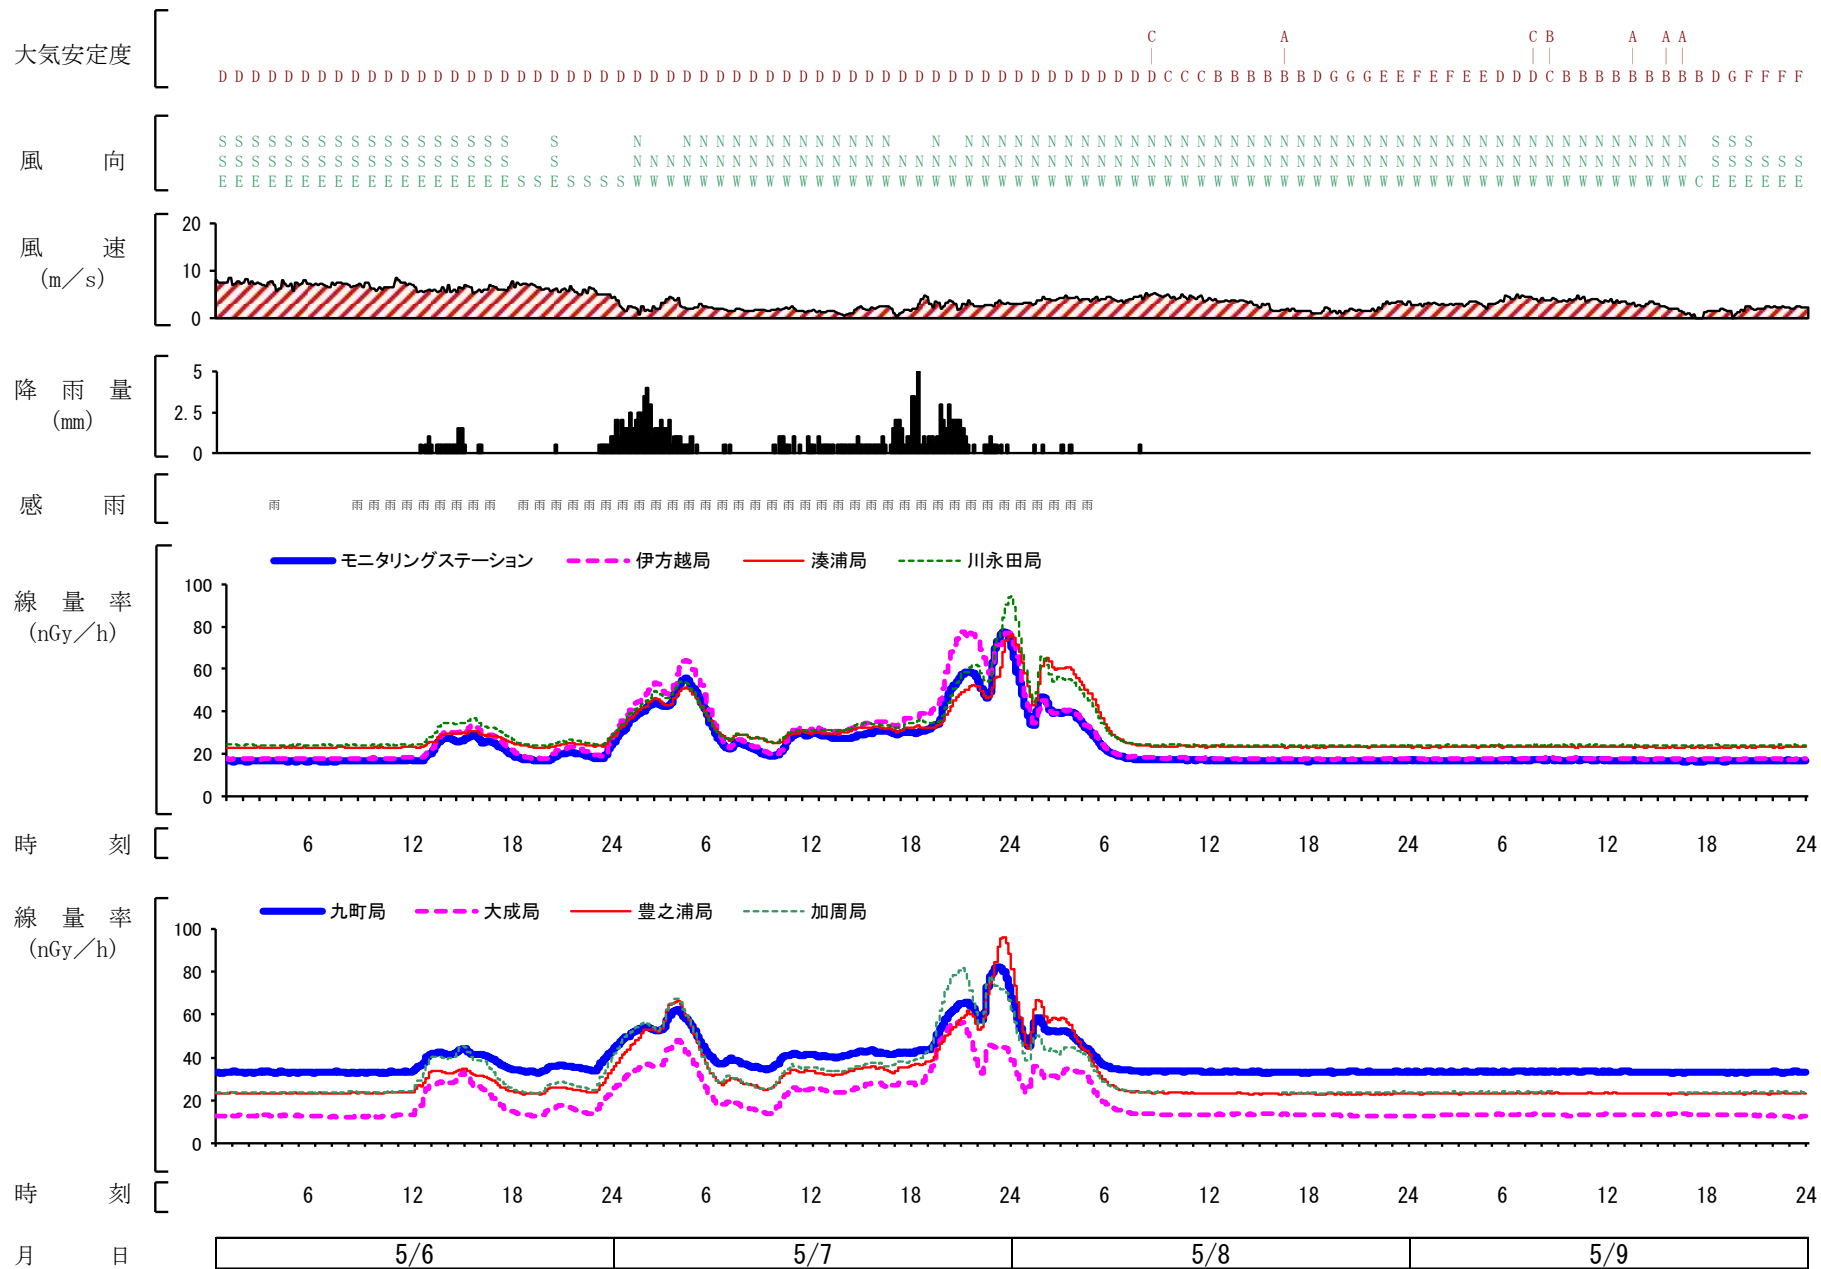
大気安定度

C A C B A A A

D D D D D D D D D D D D D D D D D D D D D D D D D D D D D D D D D D D D D D D D D D D D D D D D D D D D D D D D D D D D C C C B B B B B B D G G G E E F E F E E D D D C B B B B B B B B B D G F F F F

風　　向

S S S S S S S S S S S S S S S S S S　S　N　N N N N N N N N N N N N N　N　N N N N N N N N N N N N N N N N N N N N N N N N N N N N N N N N N N N N N N N N N N N N N N N N N　S S S
S S S S S S S S S S S S S S S S S S　S　N N N N N N N N N N N N N N N N N N N N N N N N N N N N N N N N N N N N N N N N N N N N N N N N N N N N N N N N N N N N N N N N N N N N N N N N N N N N N N N N N　S S S S S S
E E E E E E E E E E E E E E E E E E S S E S S S S W W W W W W W W W W W W W W W W W W W W W W W W W W W W W W W W W W W W W W W W W W W W W W W W W W W W W W W W W W W W W W W W W W W W W W W W W W C E E E E E E

風　　速
(m／s)
20
10
0

降　雨　量
(mm)
5
2.5
0

感　　雨
雨　雨 雨 雨 雨 雨 雨 雨 雨 雨　雨 雨 雨 雨 雨 雨 雨 雨 雨 雨 雨 雨 雨 雨 雨 雨 雨 雨 雨 雨 雨 雨 雨 雨 雨 雨 雨 雨 雨 雨 雨 雨 雨 雨 雨 雨 雨 雨 雨 雨 雨 雨 雨 雨 雨 雨 雨 雨

線　量　率
(nGy／h)
モニタリングステーション　伊方越局　湊浦局　川永田局
100
80
60
40
20
0

時　　刻
6　12　18　24　6　12　18　24　6　12　18　24　6　12　18　24

線　量　率
(nGy／h)
九町局　大成局　豊之浦局　加周局
100
80
60
40
20
0

時　　刻
6　12　18　24　6　12　18　24　6　12　18　24　6　12　18　24

月　　日
| 5/6 | 5/7 | 5/8 | 5/9 |
|---|---|---|---|